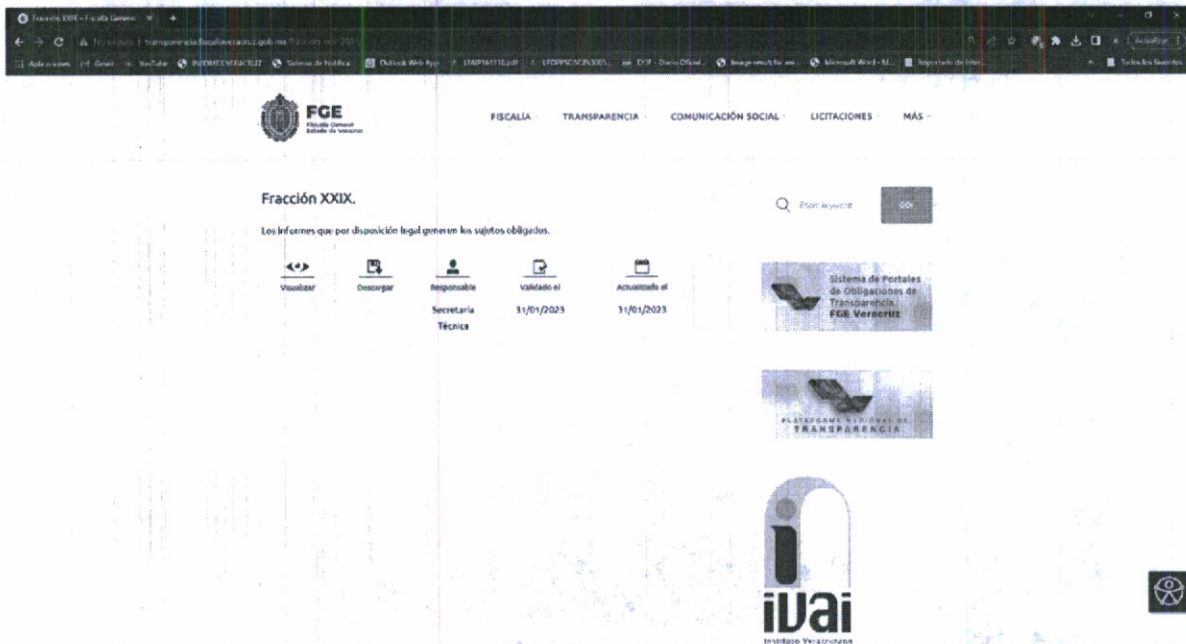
Fracción XXIX - Fiscalía General
No seguro | transparencia.fiscaliaveracruz.gob.mx
Aplicaciones Gmail YouTube Outlook Web App DOF - Diario Oficial Microsoft Word Todos los favoritos

FGE
Fiscalía General Estado de Veracruz

FISCALÍA TRANSPARENCIA COMUNICACIÓN SOCIAL LICITACIONES MÁS

Fracción XXIX.

Los informes que por disposición legal generen los sujetos obligados.

| Visualizar | Descargar | Responsable | Validado el | Actualizado el |
|---|---|---|---|---|
| | | Secretaría Técnica | 31/01/2023 | 31/01/2023 |

Enter keyword

Sistema de Portales de Obligaciones de Transparencia. FGE Veracruz

PLATAFORMA NACIONAL DE TRANSPARENCIA

ivai
Instituto Veracruzano